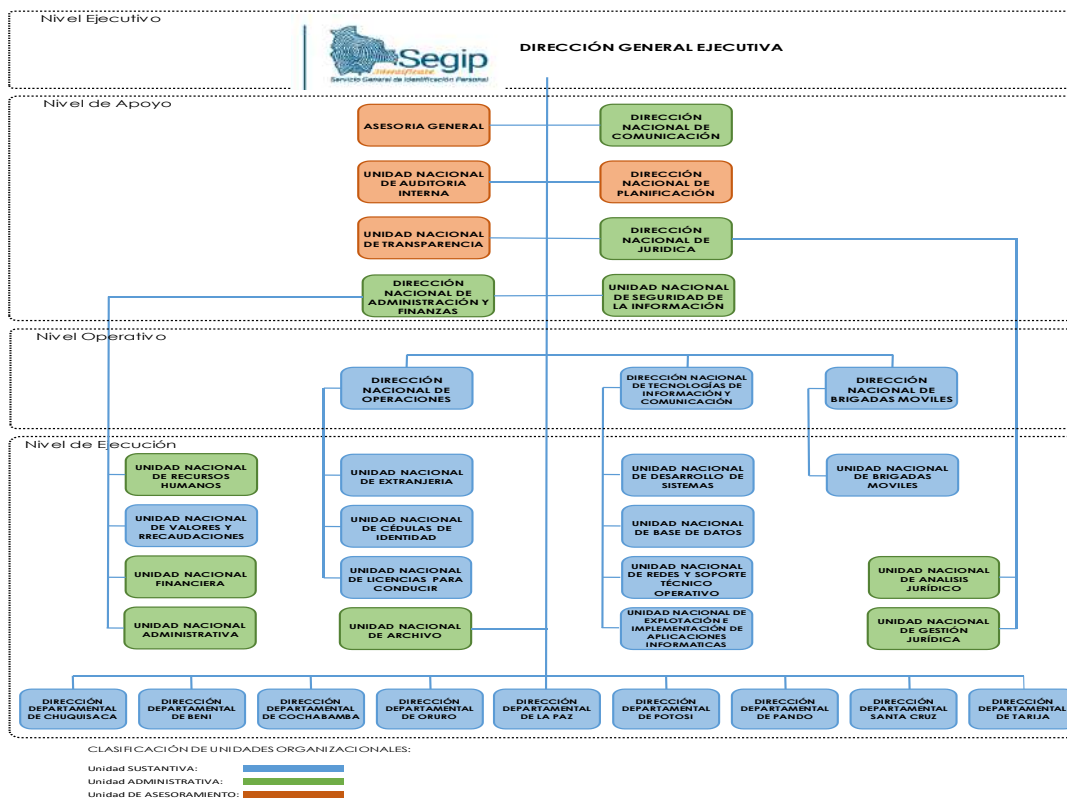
Nivel Ejecutivo

Segip
Identifícate
Servicio General de Identificación Personal

DIRECCIÓN GENERAL EJECUTIVA

Nivel de Apoyo

ASESORIA GENERAL

DIRECCIÓN NACIONAL DE COMUNICACIÓN

UNIDAD NACIONAL DE AUDITORIA INTERNA

DIRECCIÓN NACIONAL DE PLANIFICACIÓN

UNIDAD NACIONAL DE TRANSPARENCIA

DIRECCIÓN NACIONAL DE JURIDICA

DIRECCIÓN NACIONAL DE ADMINISTRACIÓN Y FINANZAS

UNIDAD NACIONAL DE SEGURIDAD DE LA INFORMACIÓN

Nivel Operativo

DIRECCIÓN NACIONAL DE OPERACIONES

DIRECCIÓN NACIONAL DE TECNOLOGÍAS DE INFORMACIÓN Y COMUNICACIÓN

DIRECCIÓN NACIONAL DE BRIGADAS MOVILES

Nivel de Ejecución

UNIDAD NACIONAL DE RECURSOS HUMANOS

UNIDAD NACIONAL DE EXTRANJERIA

UNIDAD NACIONAL DE DESARROLLO DE SISTEMAS

UNIDAD NACIONAL DE BRIGADAS MOVILES

UNIDAD NACIONAL DE VALORES Y RRECAUDACIONES

UNIDAD NACIONAL DE CÉDULAS DE IDENTIDAD

UNIDAD NACIONAL DE BASE DE DATOS

UNIDAD NACIONAL FINANCIERA

UNIDAD NACIONAL DE LICENCIAS PARA CONDUCIR

UNIDAD NACIONAL DE REDES Y SOPORTE TÉCNICO OPERATIVO

UNIDAD NACIONAL DE ANALISIS JURÍDICO

UNIDAD NACIONAL ADMINISTRATIVA

UNIDAD NACIONAL DE ARCHIVO

UNIDAD NACIONAL DE EXPLOTACIÓN E IMPLEMENTACIÓN DE APLICACIONES INFORMATICAS

UNIDAD NACIONAL DE GESTIÓN JURÍDICA

DIRECCIÓN DEPARTAMENTAL DE CHUQUISACA

DIRECCIÓN DEPARTAMENTAL DE BENI

DIRECCIÓN DEPARTAMENTAL DE COCHABAMBA

DIRECCIÓN DEPARTAMENTAL DE ORURO

DIRECCIÓN DEPARTAMENTAL DE LA PAZ

DIRECCIÓN DEPARTAMENTAL DE POTOSI

DIRECCIÓN DEPARTAMENTAL DE PANDO

DIRECCIÓN DEPARTAMENTAL SANTA CRUZ

DIRECCIÓN DEPARTAMENTAL DE TARIJA

CLASIFICACIÓN DE UNIDADES ORGANIZACIONALES:

Unidad SUSTANTIVA:
Unidad ADMINISTRATIVA:
Unidad DE ASESORAMIENTO: